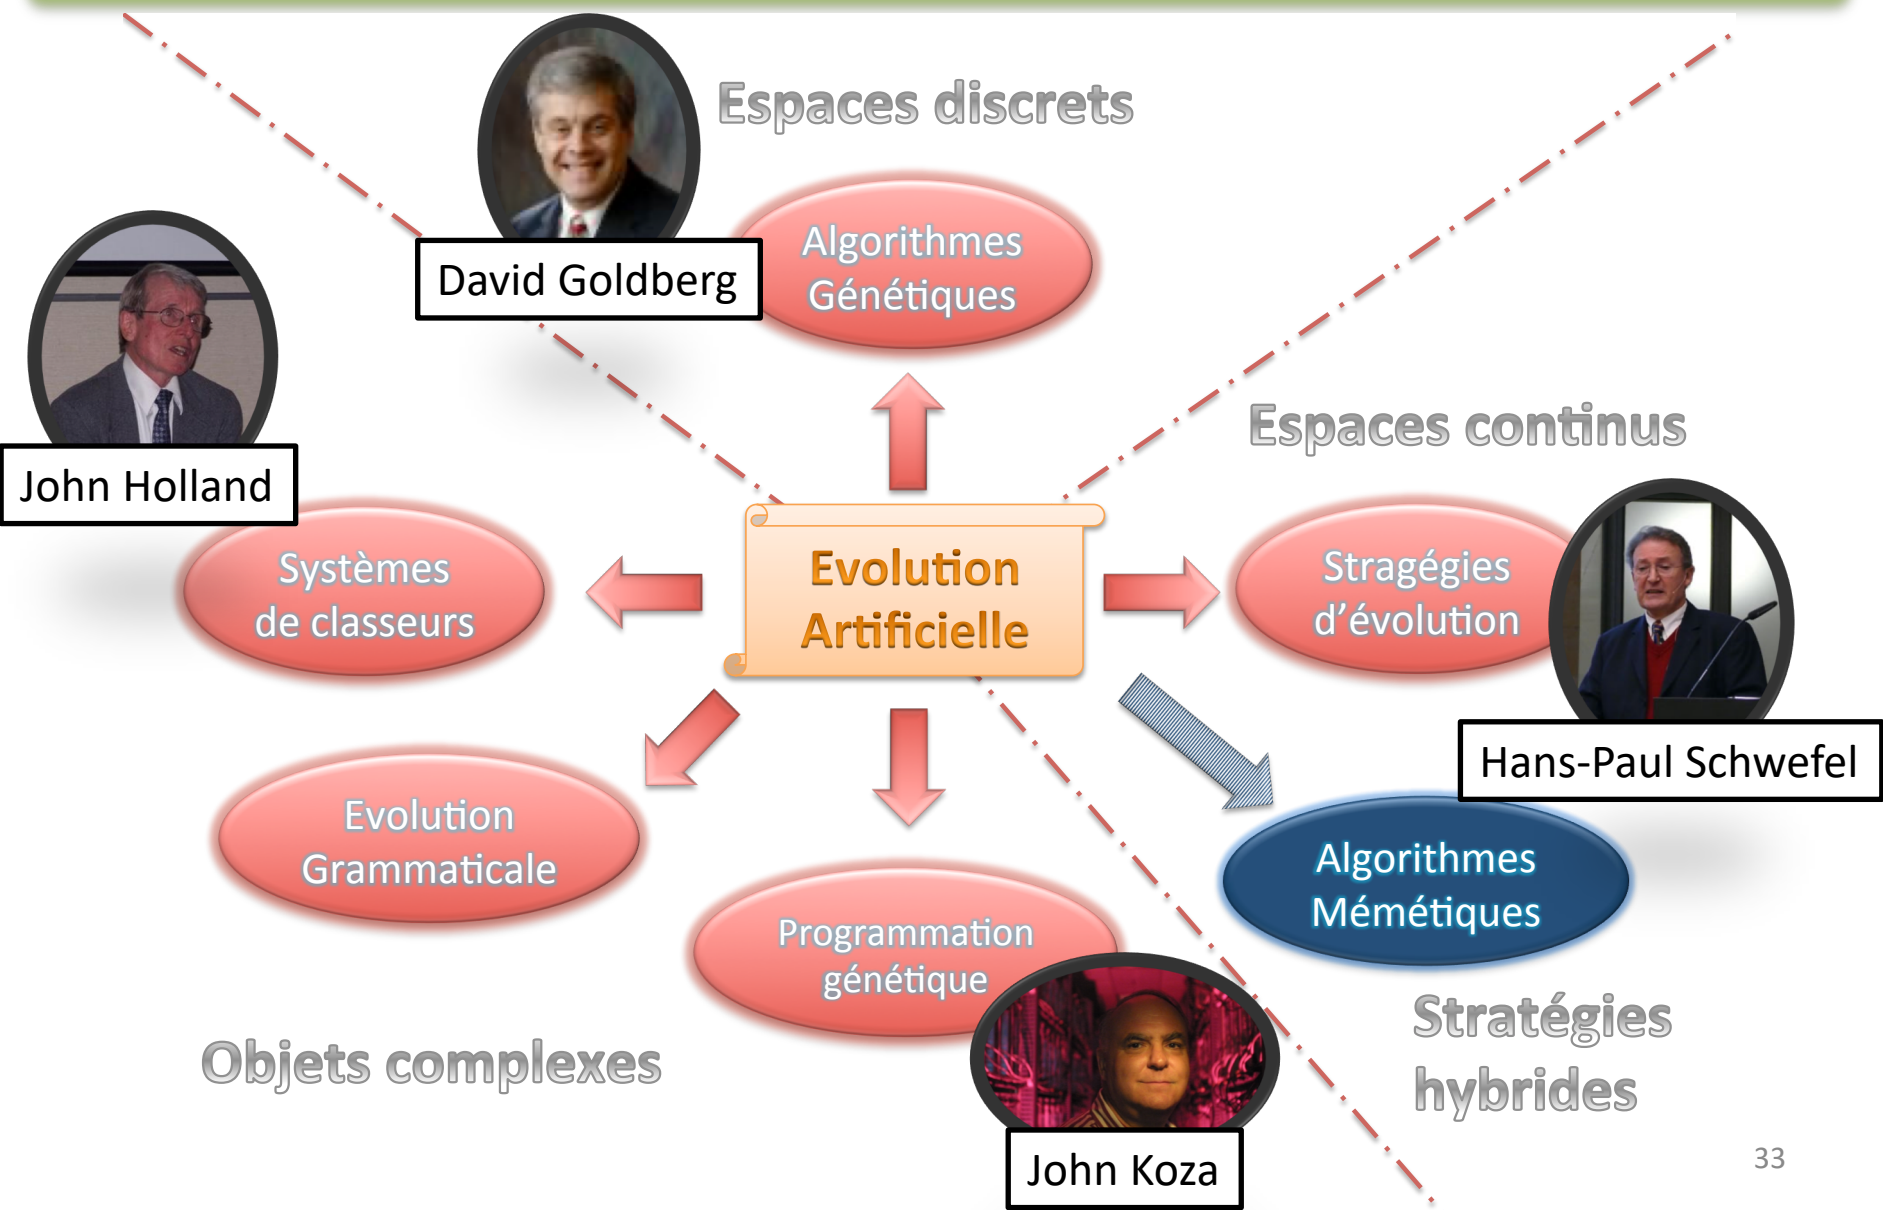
Espaces discrets

David Goldberg

Algorithmes Génétiques

John Holland

Espaces continus

Systèmes de classeurs

Evolution Artificielle

Stragégies d'évolution

Hans-Paul Schwefel

Evolution Grammaticale

Algorithmes Mémétiques

Programmation génétique

Stratégies hybrides

Objets complexes

John Koza

33